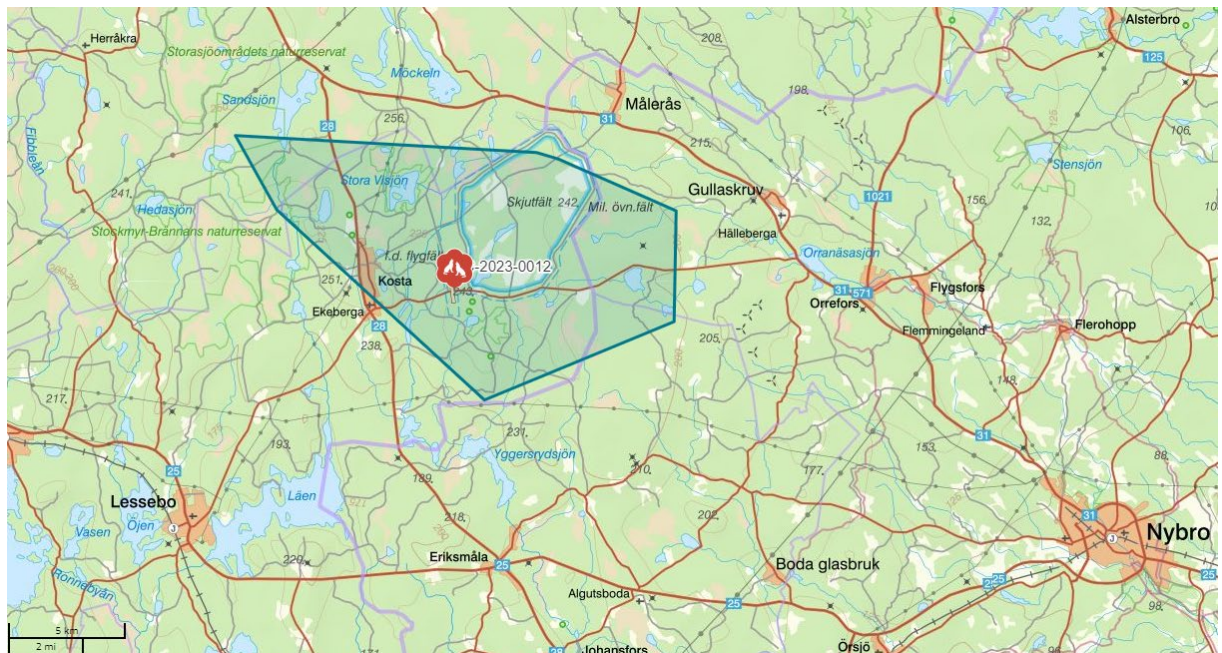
Herråkra
Storasjöområdets naturreservat
Möckeln
Sandsjön
Alsterbro
125
208
Målerås
198
31
256
28
215
106
Stensjön
Stora Visjön
Skjutfält
242
Mil. övn.fält
Gullaskruv
1021
156
241
Hedasjön
Stockmyr-Brännans naturreservat
Hälleberga
132
f.d. flygfält
-2023-0012
Orranäsasjön
251
Kosta
31
1571
Flygsfors
Ekeberga
28
Orrefors
Flemmingeland
Flerohopp
238
205
217
193
231
Yggersrydsjön
153
31
177
210
88
25
Lessebo
Läen
189
Vasen
Öjen
218
202
31
Nybro
229
Eriksmåla
25
Boda glasbruk
Ronnebyån
25
Algutsboda
25
98
5 km
2 mi
Johansfors
Örsjö